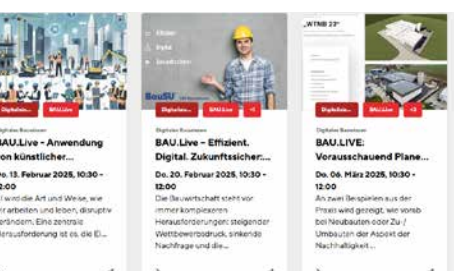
Digitales Bauwesen
BAU.Live

BAU.Live - Anwendung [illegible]on künstlicher...
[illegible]o. 13. Februar 2025, 10:30 - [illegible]2:00
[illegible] wird die Art und Weise, wie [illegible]r arbeiten und leben, disruptiv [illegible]ändern. Eine zentrale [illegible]erausforderung ist es, die KI...

Effizient
Digital
Zukunftssicher
BauSU

Digitales Bauwesen
BAU.Live
+1

Digitales Bauwesen
BAU.Live - Effizient. Digital. Zukunftssicher:...
Do. 20. Februar 2025, 10:30 - 12:00
Die Bauwirtschaft steht vor immer komplexeren Herausforderungen: steigender Wettbewerbsdruck, sinkende Nachfrage und die...

„WTNB 23"

Digitales Bauwesen
BAU.Live
+2

Digitales Bauwesen
BAU.LIVE: Vorausschauend Plane...
Do. 06. März 2025, 10:30 - 12:00
An zwei Beispielen aus der Praxis wird gezeigt, wie vorab bei Neubauten oder Zu-/ Umbauten der Aspekt der Nachhaltigkeit...